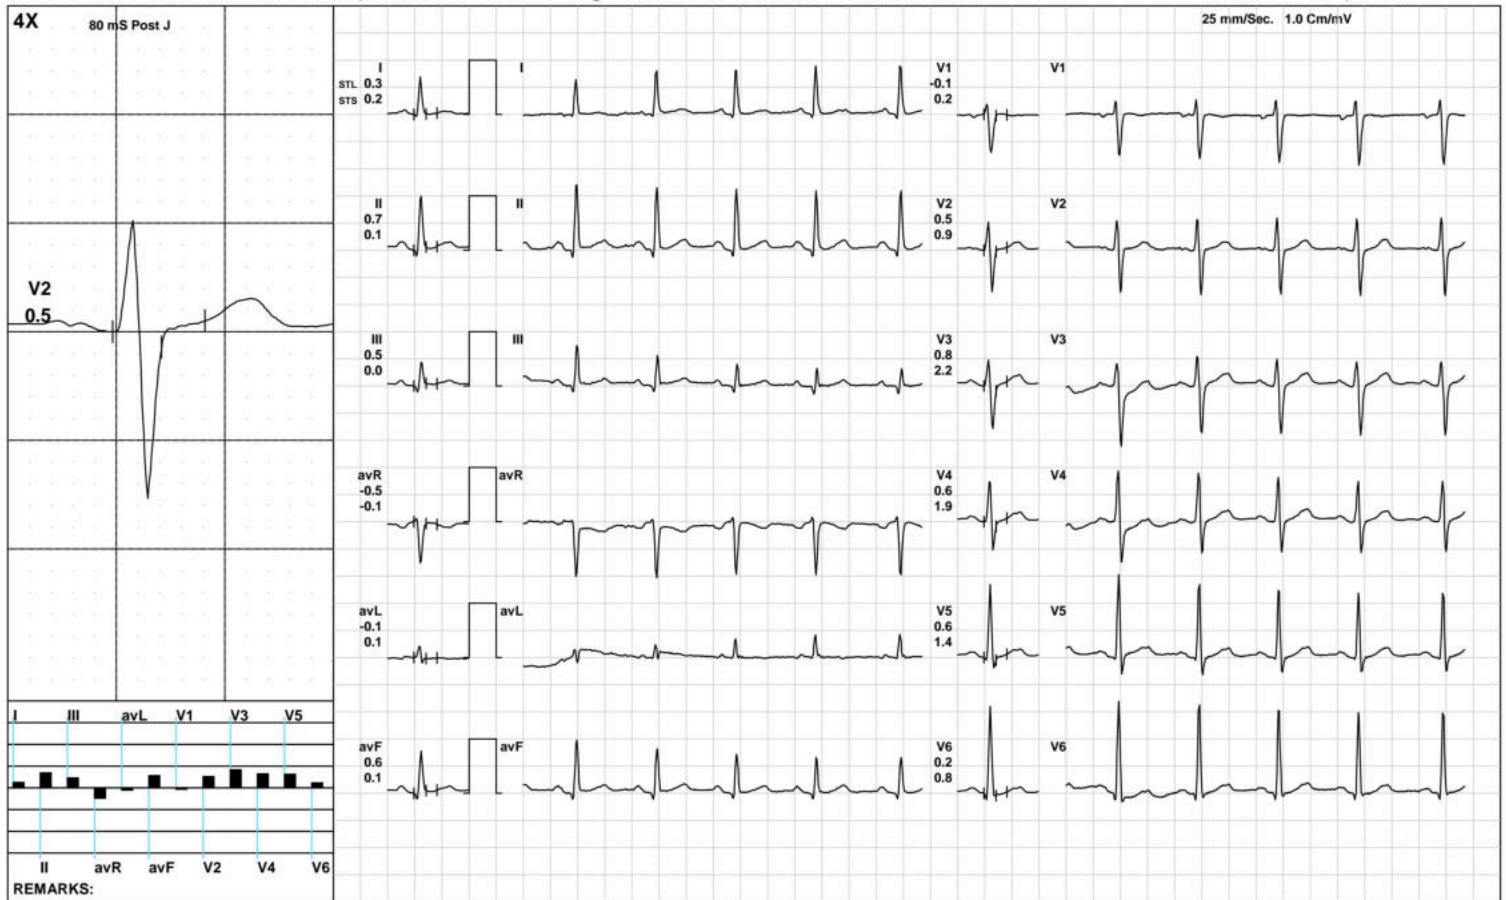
4X 80 mS Post J

V2
0.5

I III avL V1 V3 V5

II avR avF V2 V4 V6

REMARKS:

25 mm/Sec. 1.0 Cm/mV

I
STL 0.3
STS 0.2

I

II
0.7
0.1

II

III
0.5
0.0

III

avR
-0.5
-0.1

avR

avL
-0.1
0.1

avL

avF
0.6
0.1

avF

V1
-0.1
0.2

V1

V2
0.5
0.9

V2

V3
0.8
2.2

V3

V4
0.6
1.9

V4

V5
0.6
1.4

V5

V6
0.2
0.8

V6